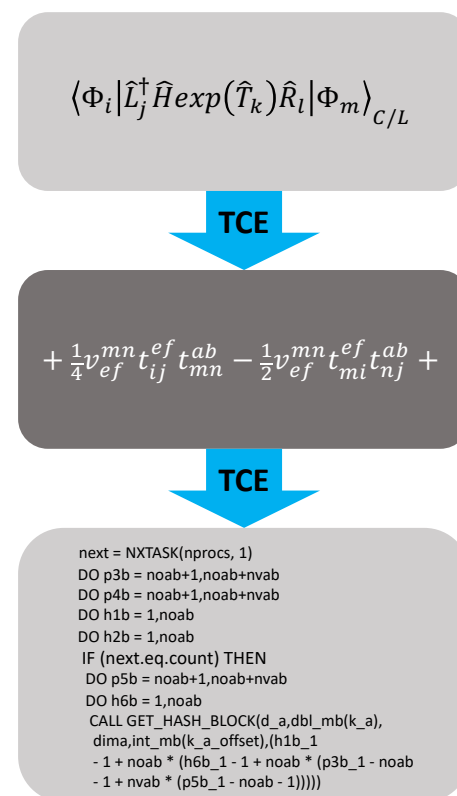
$\left\langle \Phi_i \middle| \hat{L}_j^{\dagger} \hat{H} exp\left(\hat{T}_k\right) \hat{R}_l \middle| \Phi_m \right\rangle_{C/L}$

TCE

$+\frac{1}{4}v_{ef}^{mn}t_{ij}^{ef}t_{mn}^{ab} - \frac{1}{2}v_{ef}^{mn}t_{mi}^{ef}t_{nj}^{ab} +$

TCE

next = NXTASK(nprocs, 1)
DO p3b = noab+1,noab+nvab
DO p4b = noab+1,noab+nvab
DO h1b = 1,noab
DO h2b = 1,noab
IF (next.eq.count) THEN
DO p5b = noab+1,noab+nvab
DO h6b = 1,noab
CALL GET_HASH_BLOCK(d_a,dbl_mb(k_a),
dima,int_mb(k_a_offset),(h1b_1
- 1 + noab * (h6b_1 - 1 + noab * (p3b_1 - noab
- 1 + nvab * (p5b_1 - noab - 1)))))